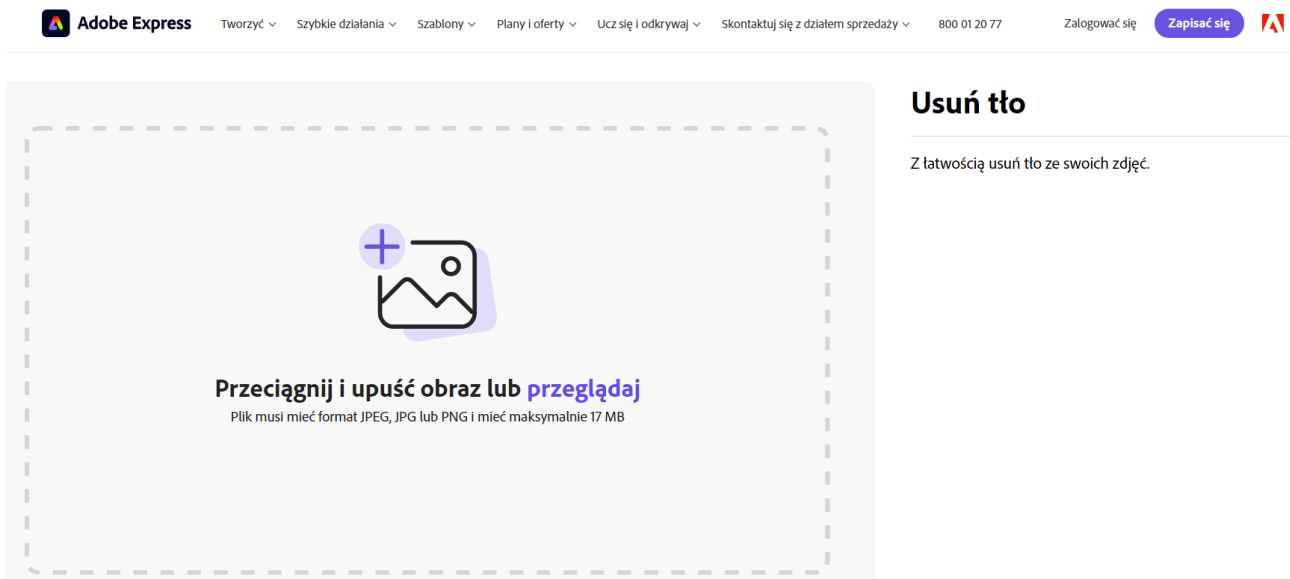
Adobe Express Tworzyć Szybkie działania Szablony Plany i oferty Ucz się i odkrywaj Skontaktuj się z działem sprzedaży 800 01 20 77 Zalogować się Zapisać się

Przeciągnij i upuść obraz lub przeglądaj
Plik musi mieć format JPEG, JPG lub PNG i mieć maksymalnie 17 MB

Usuń tło

Z łatwością usuń tło ze swoich zdjęć.